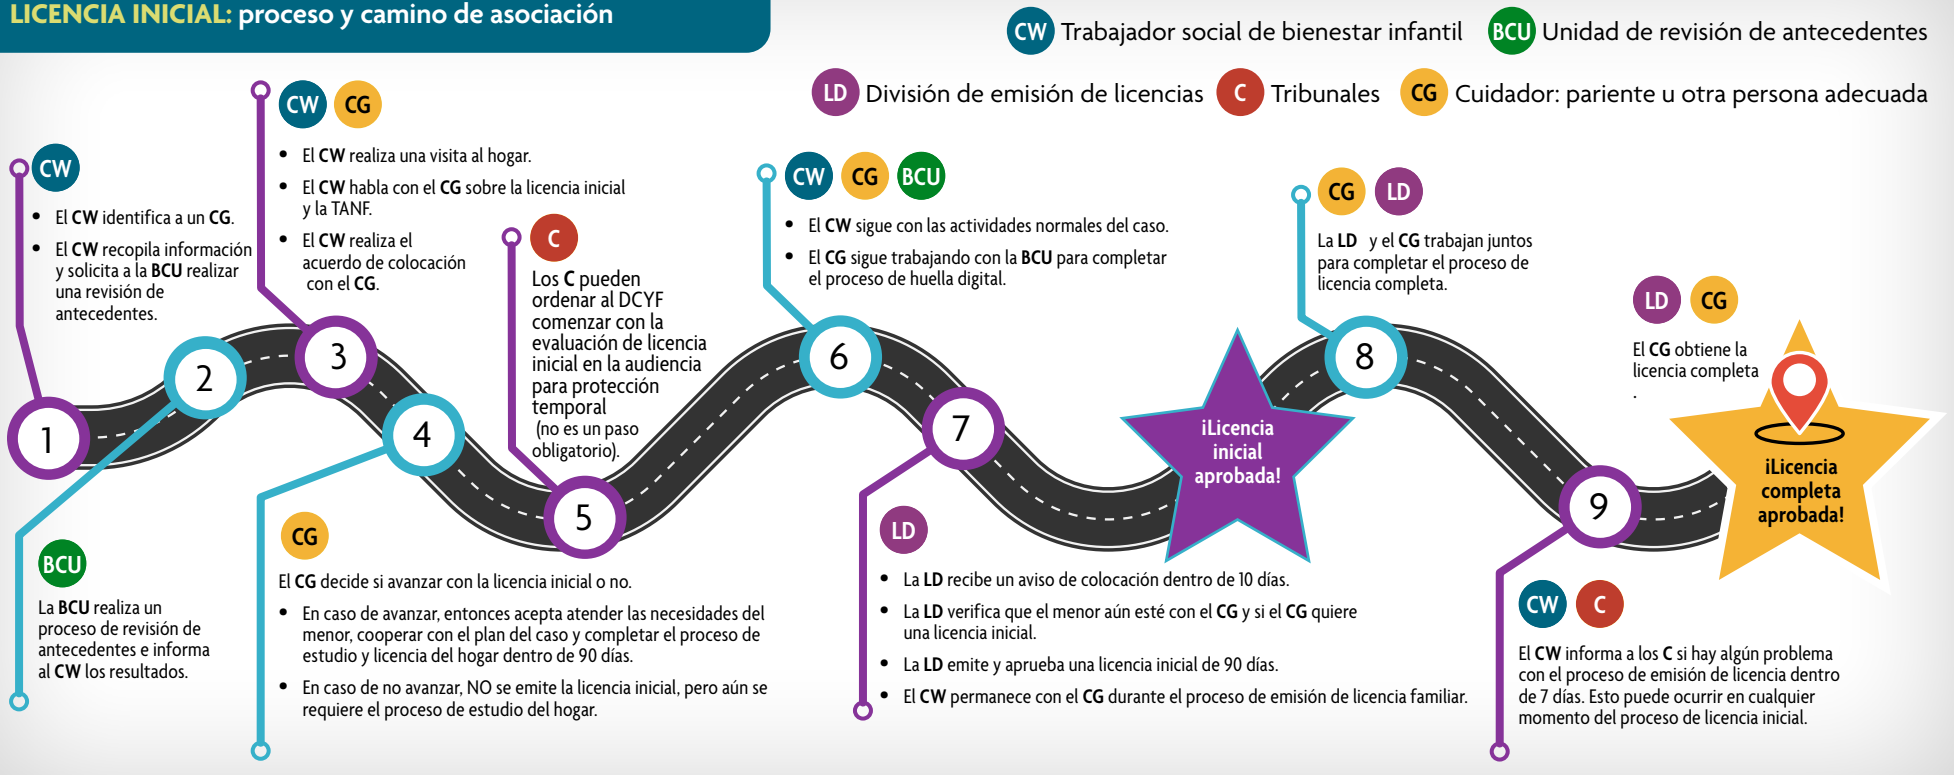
LICENCIA INICIAL: proceso y camino de asociación

CW Trabajador social de bienestar infantil BCU Unidad de revisión de antecedentes

LD División de emisión de licencias C Tribunales CG Cuidador: pariente u otra persona adecuada

1

CW

- El CW identifica a un CG.
- El CW recopila información y solicita a la BCU realizar una revisión de antecedentes.

2

BCU

La BCU realiza un proceso de revisión de antecedentes e informa al CW los resultados.

3

CW CG

- El CW realiza una visita al hogar.
- El CW habla con el CG sobre la licencia inicial y la TANF.
- El CW realiza el acuerdo de colocación con el CG.

4

CG

El CG decide si avanzar con la licencia inicial o no.

- En caso de avanzar, entonces acepta atender las necesidades del menor, cooperar con el plan del caso y completar el proceso de estudio y licencia del hogar dentro de 90 días.
- En caso de no avanzar, NO se emite la licencia inicial, pero aún se requiere el proceso de estudio del hogar.

5

C

Los C pueden ordenar al DCYF comenzar con la evaluación de licencia inicial en la audiencia para protección temporal (no es un paso obligatorio).

6

CW CG BCU

- El CW sigue con las actividades normales del caso.
- El CG sigue trabajando con la BCU para completar el proceso de huella digital.

7

LD

- La LD recibe un aviso de colocación dentro de 10 días.
- La LD verifica que el menor aún esté con el CG y si el CG quiere una licencia inicial.
- La LD emite y aprueba una licencia inicial de 90 días.
- El CW permanece con el CG durante el proceso de emisión de licencia familiar.

¡Licencia inicial aprobada!

8

CG LD

La LD y el CG trabajan juntos para completar el proceso de licencia completa.

9

CW C

El CW informa a los C si hay algún problema con el proceso de emisión de licencia dentro de 7 días. Esto puede ocurrir en cualquier momento del proceso de licencia inicial.

LD CG

El CG obtiene la licencia completa
.

¡Licencia completa aprobada!